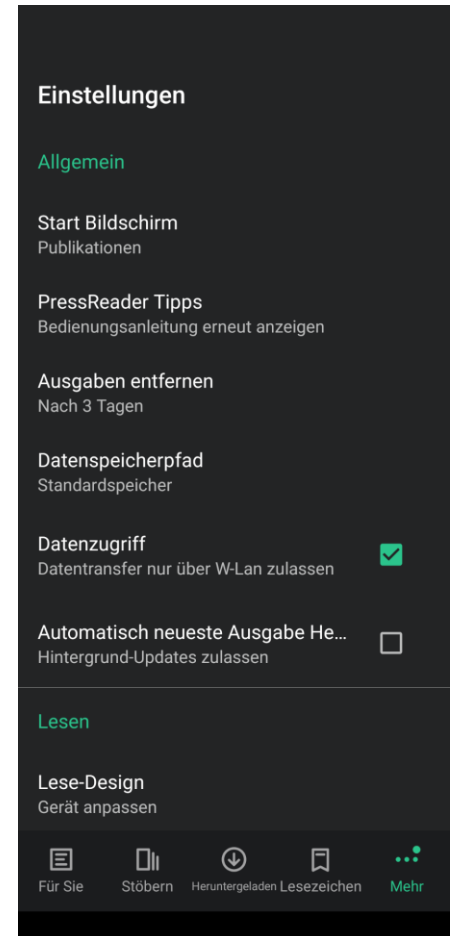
Einstellungen

Allgemein

Start Bildschirm
Publikationen

PressReader Tipps
Bedienungsanleitung erneut anzeigen

Ausgaben entfernen
Nach 3 Tagen

Datenspeicherpfad
Standardspeicher

Datenzugriff
Datentransfer nur über W-Lan zulassen

Automatisch neueste Ausgabe He...
Hintergrund-Updates zulassen

Lesen

Lese-Design
Gerät anpassen

Für Sie
Stöbern
Heruntergeladen
Lesezeichen
Mehr